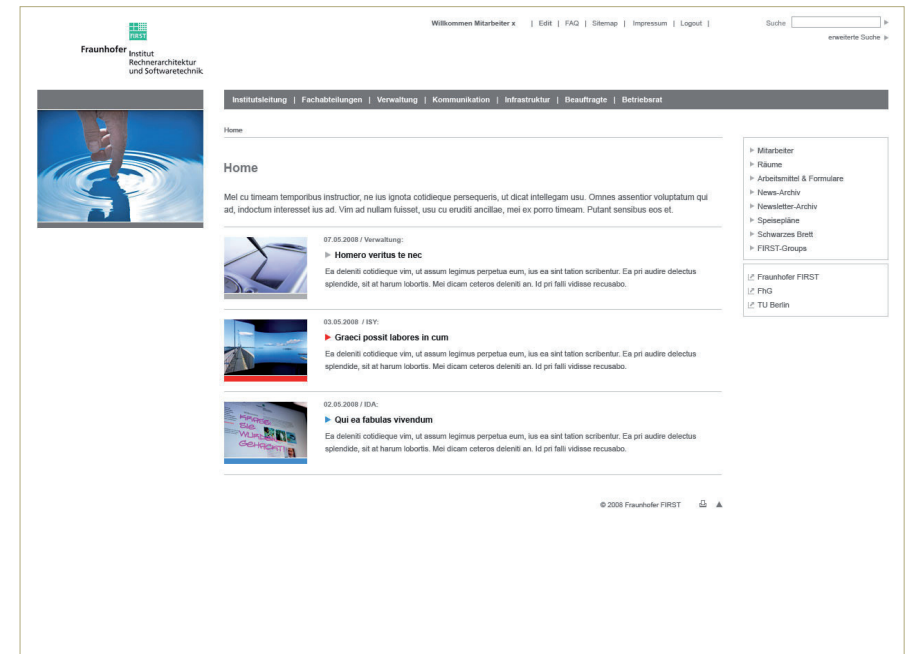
FIRST
Fraunhofer Institut Rechnerarchitektur und Softwaretechnik

Willkommen Mitarbeiter x | Edit | FAQ | Sitemap | Impressum | Logout |

Suche

erweiterte Suche

Institutsleitung | Fachabteilungen | Verwaltung | Kommunikation | Infrastruktur | Beauftragte | Betriebsrat

Home

Home

Mel cu timeam temporibus instructior, ne ius ignota cotidieque persequeris, ut dicat intellegam usu. Omnes assentior voluptatum qui ad, indoctum interesset ius ad. Vim ad nullam fuisset, usu cu eruditi ancillae, mei ex porro timeam. Putant sensibus eos et.

07.05.2008 / Verwaltung:

Homero veritus te nec

Ea deleniti cotidieque vim, ut assum legimus perpetua eum, ius ea sint tation scribentur. Ea pri audire delectus splendide, sit at harum lobortis. Mei dicam ceteros deleniti an. Id pri falli vidisse recusabo.

03.05.2008 / ISY:

Graeci possit labores in cum

Ea deleniti cotidieque vim, ut assum legimus perpetua eum, ius ea sint tation scribentur. Ea pri audire delectus splendide, sit at harum lobortis. Mei dicam ceteros deleniti an. Id pri falli vidisse recusabo.

02.05.2008 / IDA:

Qui ea fabulas vivendum

Ea deleniti cotidieque vim, ut assum legimus perpetua eum, ius ea sint tation scribentur. Ea pri audire delectus splendide, sit at harum lobortis. Mei dicam ceteros deleniti an. Id pri falli vidisse recusabo.

© 2008 Fraunhofer FIRST

Mitarbeiter
Räume
Arbeitsmittel & Formulare
News-Archiv
Newsletter-Archiv
Speisepläne
Schwarzes Brett
FIRST-Groups

Fraunhofer FIRST
FhG
TU Berlin